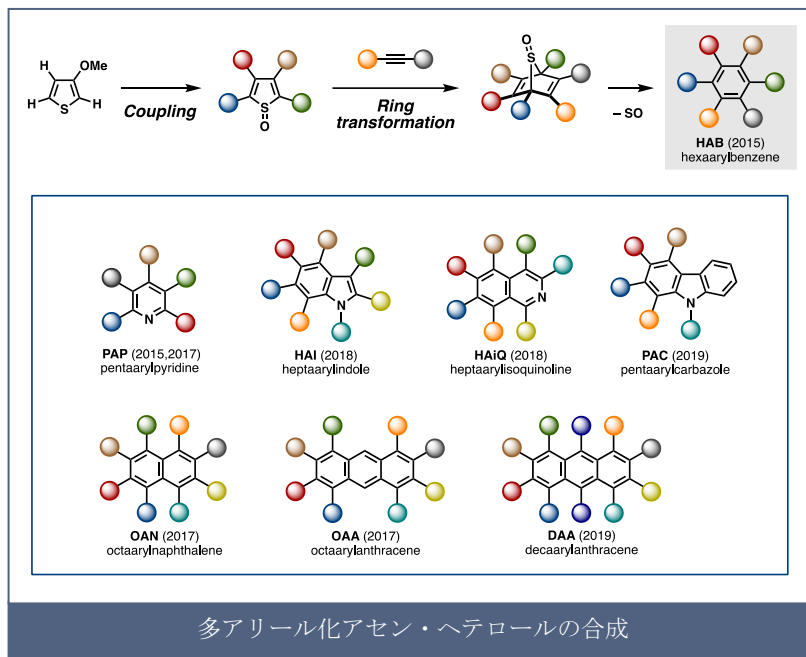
H OMe
H S H

Coupling

S
O

Ring transformation

S O

– SO

HAB (2015)
hexaarylbenzene

N
PAP (2015,2017)
pentaarylpyridine

N
HAI (2018)
heptaarylindole

N
HAiQ (2018)
heptaarylisoquinoline

N
PAC (2019)
pentaarylcarbazole

OAN (2017)
octaarylnaphthalene

OAA (2017)
octaarylanthracene

DAA (2019)
decaarylanthracene

多アリール化アセン・ヘテロールの合成